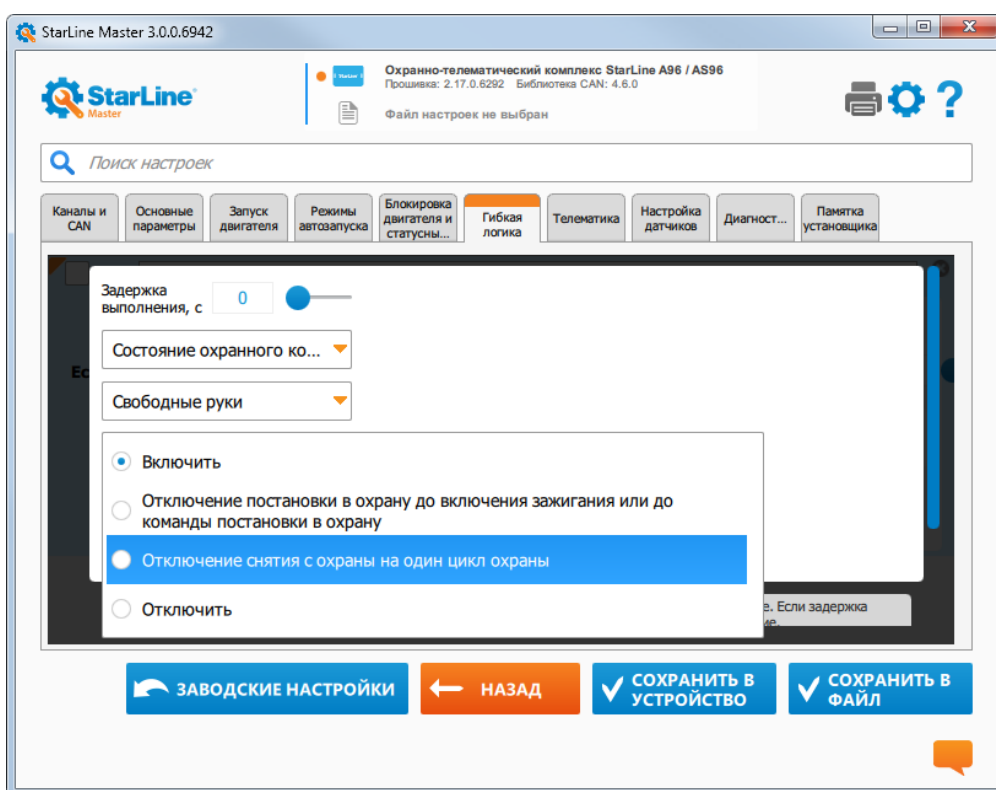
StarLine Master 3.0.0.6942

StarLine Master

Охранно-телематический комплекс StarLine A96 / AS96
Прошивка: 2.17.0.6292 Библиотека CAN: 4.6.0

Файл настроек не выбран

?

Поиск настроек

Каналы и CAN | Основные параметры | Запуск двигателя | Режимы автозапуска | Блокировка двигателя и статусны... | Гибкая логика | Телематика | Настройка датчиков | Диагност... | Памятка установщика

Задержка выполнения, с 0

Состояние охранного ко...

Свободные руки

Включить

Отключение постановки в охрану до включения зажигания или до команды постановки в охрану

Отключение снятия с охраны на один цикл охраны

Отключить

Ес

е. Если задержка
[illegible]ие.

ЗАВОДСКИЕ НАСТРОЙКИ

НАЗАД

СОХРАНИТЬ В УСТРОЙСТВО

СОХРАНИТЬ В ФАЙЛ